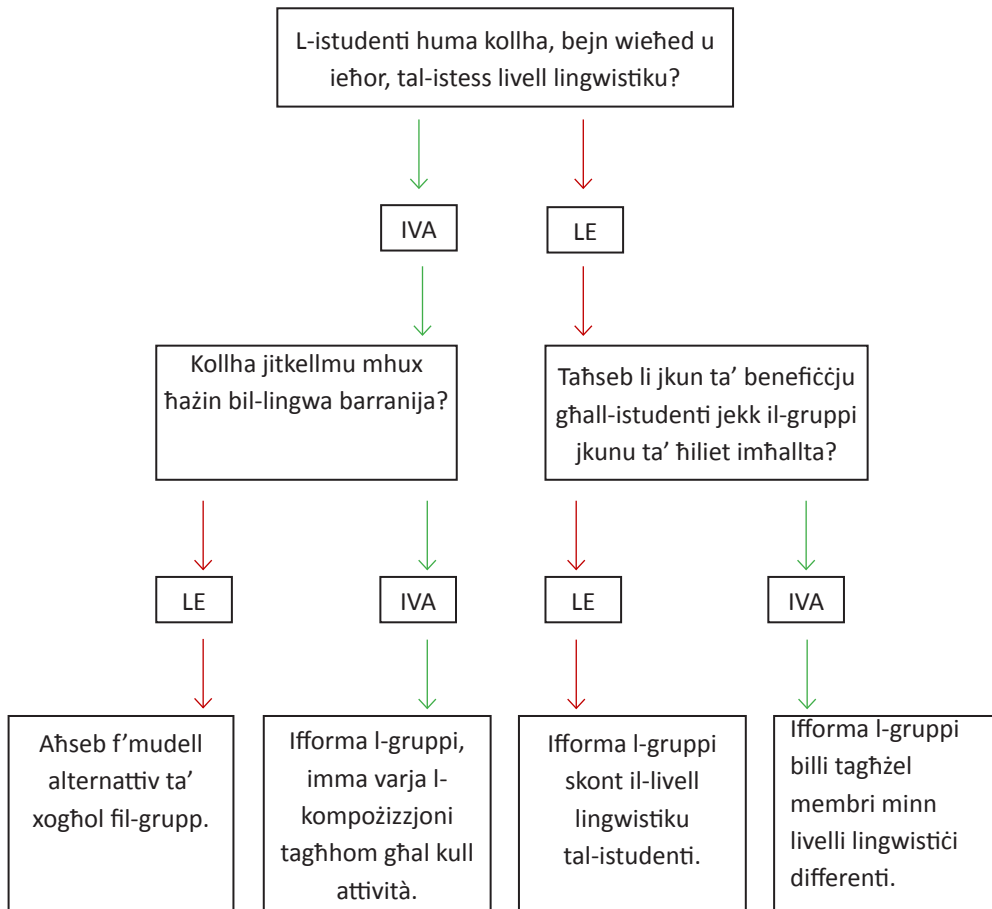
L-istudenti huma kollha, bejn wieħed u ieħor, tal-istess livell lingwistiku?

IVA

LE

Kollha jitkellmu mhux ħażin bil-lingwa barranija?

Taħseb li jkun ta' benefiċċju għall-istudenti jekk il-gruppi jkunu ta' ħiliet imħallta?

LE

IVA

LE

IVA

Aħseb f'mudell alternattiv ta' xogħol fil-grupp.

Ifforma l-gruppi, imma varja l-kompożizzjoni tagħhom għal kull attività.

Ifforma l-gruppi skont il-livell lingwistiku tal-istudenti.

Ifforma l-gruppi billi tagħżel membri minn livelli lingwistiċi differenti.